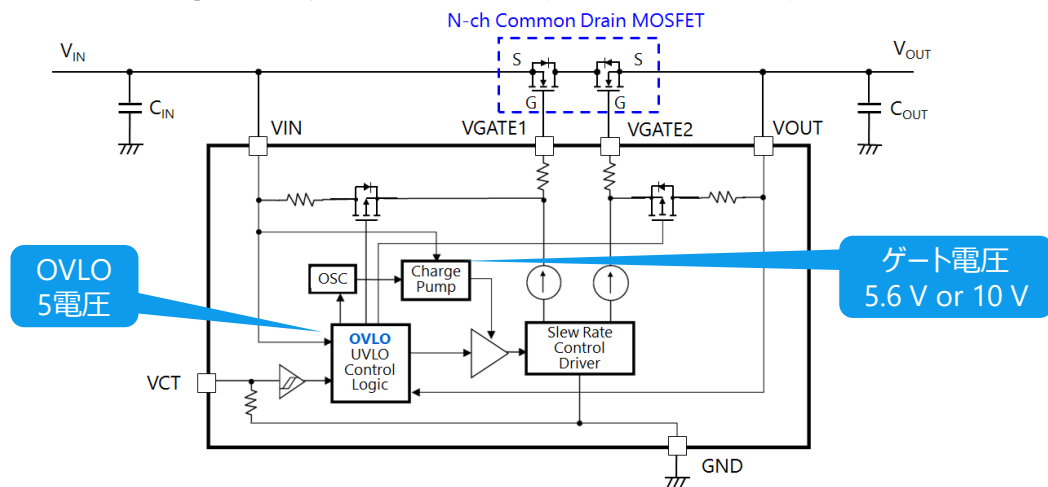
N-ch Common Drain MOSFET

$V_{IN}$

S

S

$V_{OUT}$

$C_{IN}$

G

G

$C_{OUT}$

VIN

VGATE1

VGATE2

VOUT

OVLO
5電圧

OSC

Charge Pump

ゲート電圧
5.6 V or 10 V

OVLO
UVLO
Control
Logic

Slew Rate
Control
Driver

VCT

GND